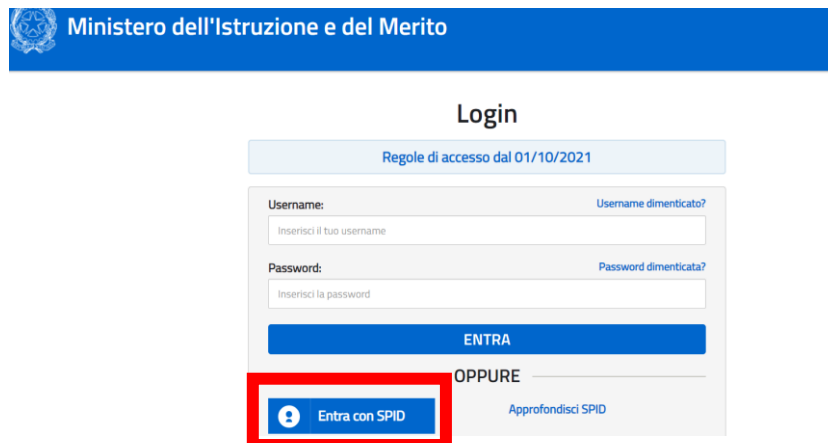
Ministero dell'Istruzione e del Merito

Login

Regole di accesso dal 01/10/2021

Username:
Username dimenticato?
Inserisci il tuo username

Password:
Password dimenticata?
Inserisci la password

ENTRA

OPPURE

Entra con SPID
Approfondisci SPID